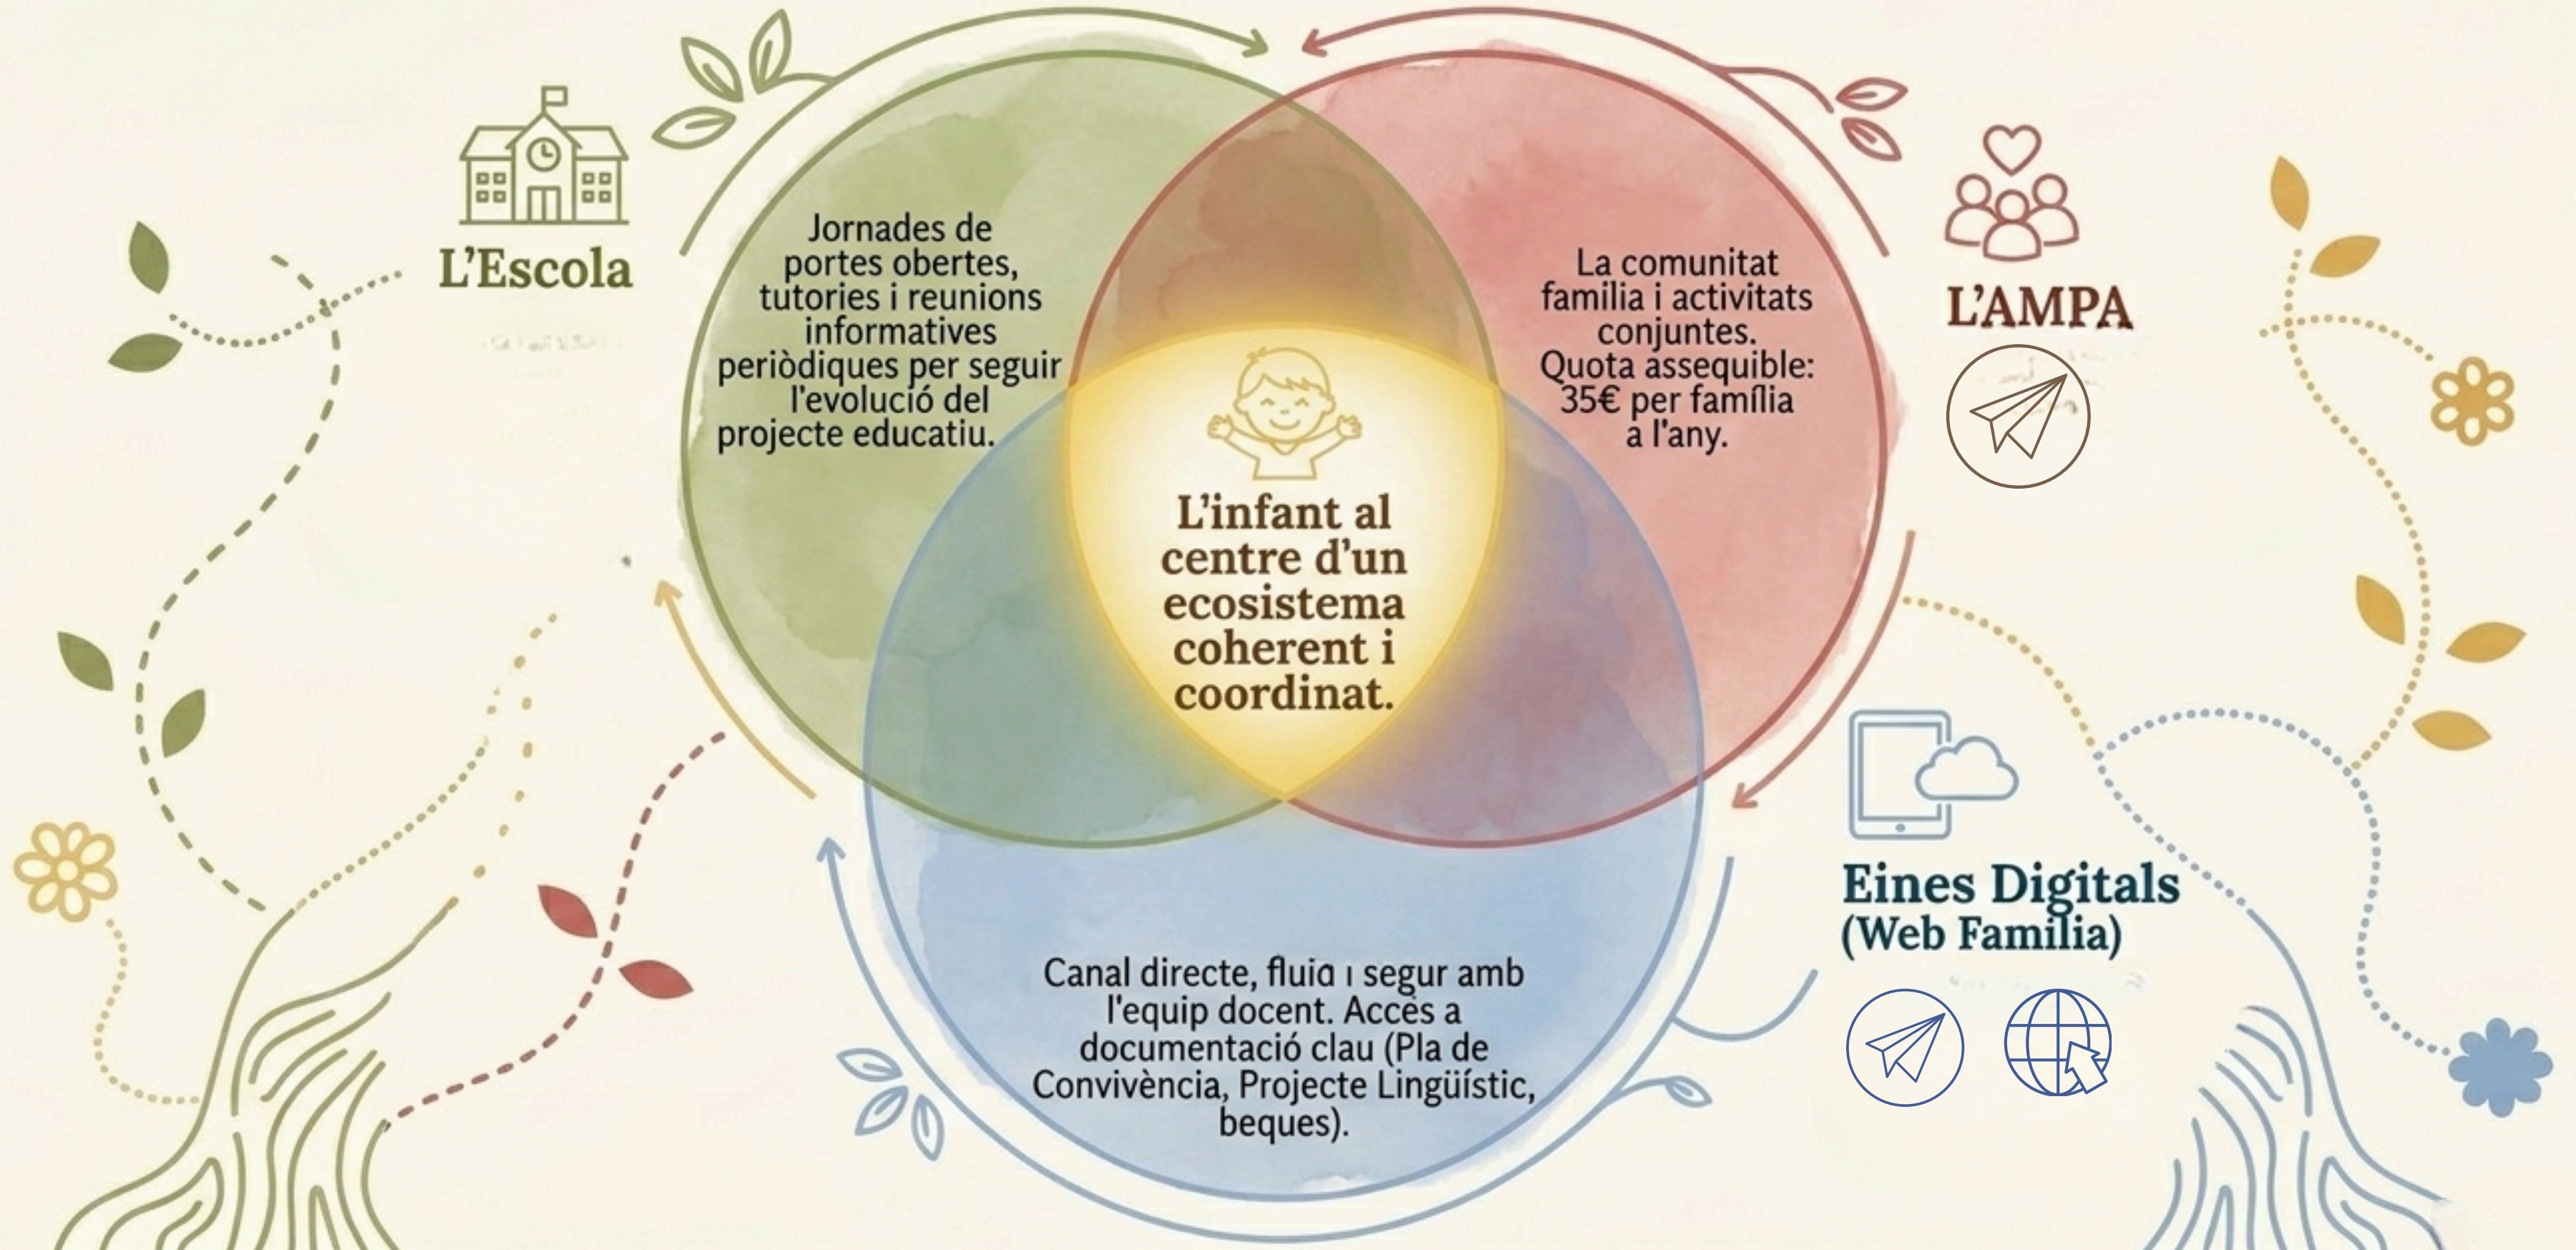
L'Escola

Jornades de portes obertes, tutories i reunions informatives periòdiques per seguir l'evolució del projecte educatiu.

La comunitat familia i activitats conjuntes. Quota assequible: 35€ per família a l'any.

L'AMPA

L'infant al centre d'un ecosistema coherent i coordinat.

Eines Digitals (Web Familia)

Canal directe, fluiu ı segur amb l'equip docent. Accés a documentació clau (Pla de Convivència, Projecte Lingüístic, beques).